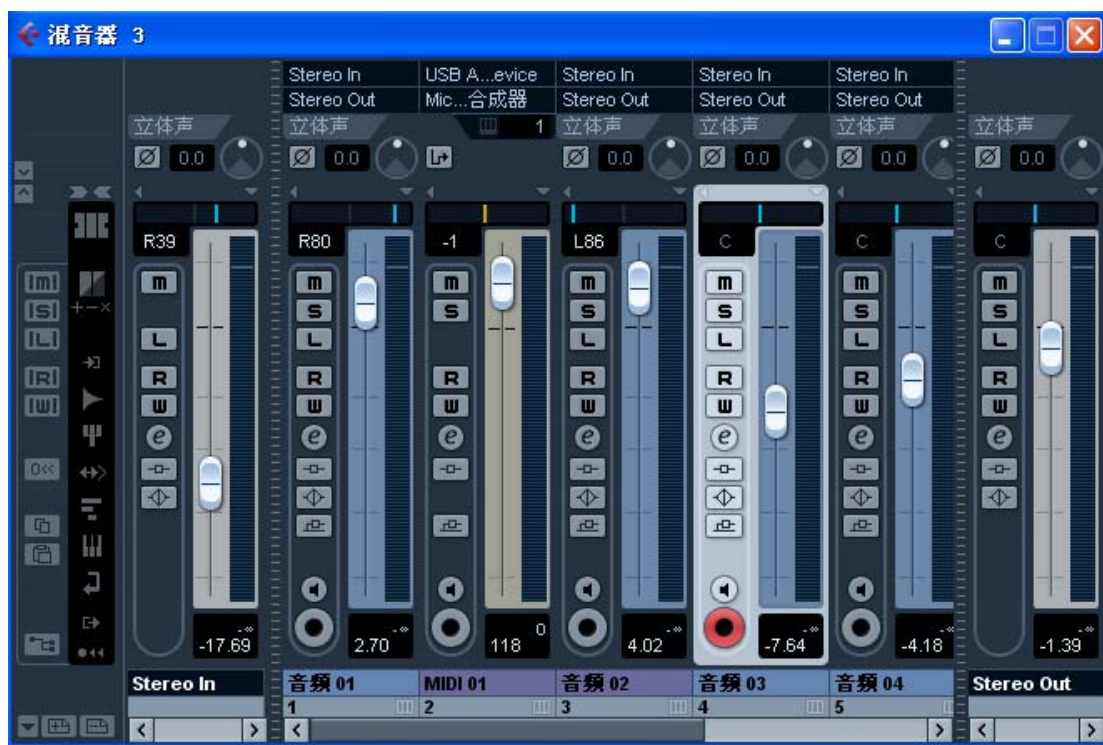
混音器 3

Stereo In
Stereo Out
立体声
Ø 0.0
R39
M
L
R
W
e
-17.69
Stereo In

Stereo In
Stereo Out
立体声
Ø 0.0
R80
M
S
L
R
W
e
2.70
音频 01
1

USB A...evice
Mic...合成器
1
-1
M
S
R
W
e
0
118
MIDI 01
2

Stereo In
Stereo Out
立体声
Ø 0.0
L86
M
S
L
R
W
e
4.02
音频 02
3

Stereo In
Stereo Out
立体声
Ø 0.0
C
M
S
L
R
W
e
-7.64
音频 03
4

Stereo In
Stereo Out
立体声
Ø 0.0
C
M
S
L
R
W
e
-4.18
音频 04
5

立体声
Ø 0.0
C
M
S
L
R
W
e
-1.39
Stereo Out